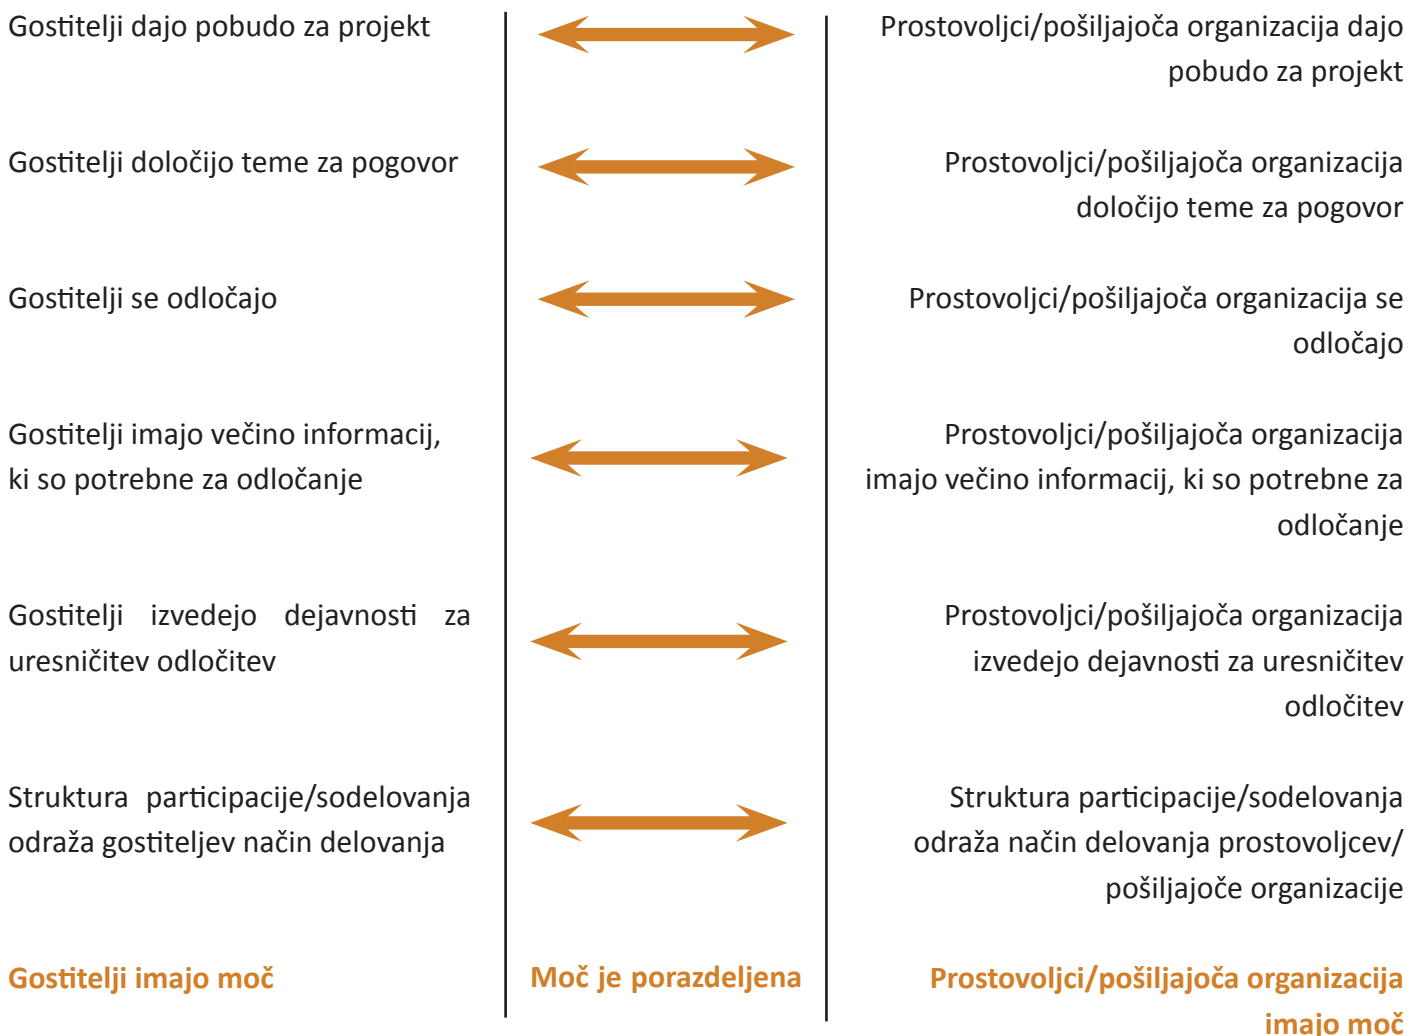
Gostitelji dajo pobudo za projekt

Prostovoljci/pošiljajoča organizacija dajo pobudo za projekt

Gostitelji določijo teme za pogovor

Prostovoljci/pošiljajoča organizacija določijo teme za pogovor

Gostitelji se odločajo

Prostovoljci/pošiljajoča organizacija se odločajo

Gostitelji imajo večino informacij, ki so potrebne za odločanje

Prostovoljci/pošiljajoča organizacija imajo večino informacij, ki so potrebne za odločanje

Gostitelji izvedejo dejavnosti za uresničitev odločitev

Prostovoljci/pošiljajoča organizacija izvedejo dejavnosti za uresničitev odločitev

Struktura participacije/sodelovanja odraža gostiteljev način delovanja

Struktura participacije/sodelovanja odraža način delovanja prostovoljcev/pošiljajoče organizacije

Gostitelji imajo moč

Moč je porazdeljena

Prostovoljci/pošiljajoča organizacija imajo moč